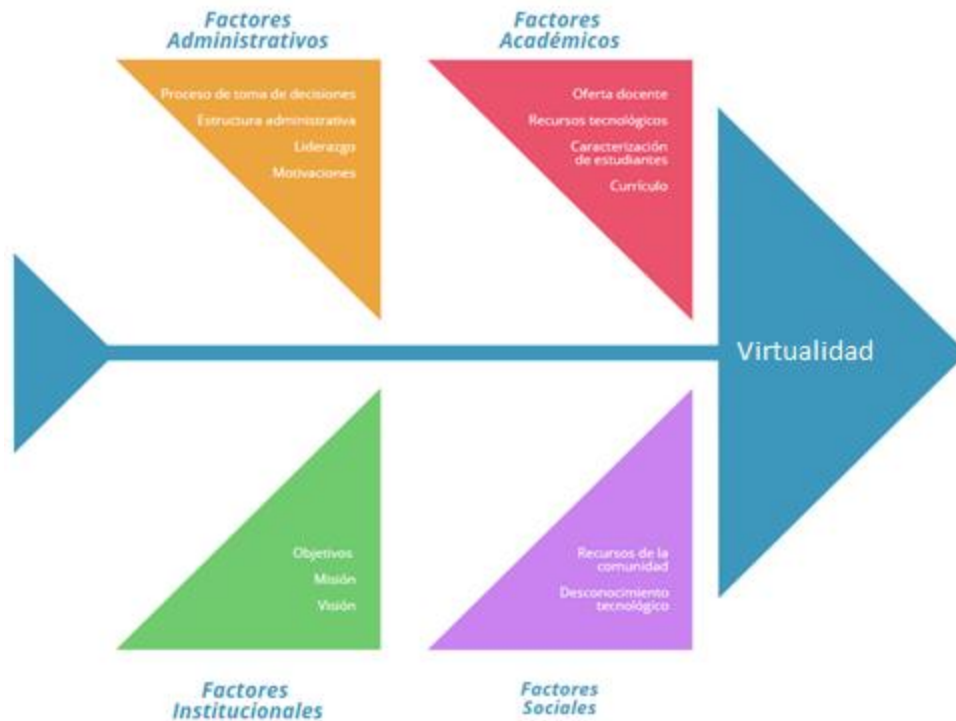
Factores Administrativos

Proceso de toma de decisiones
Estructura administrativa
Liderazgo
Motivaciones

Factores Académicos

Oferta docente
Recursos tecnológicos
Caracterización de estudiantes
Currículo

Virtualidad

Objetivos
Misión
Visión

Factores Institucionales

Recursos de la comunidad
Desconocimiento tecnológico

Factores Sociales